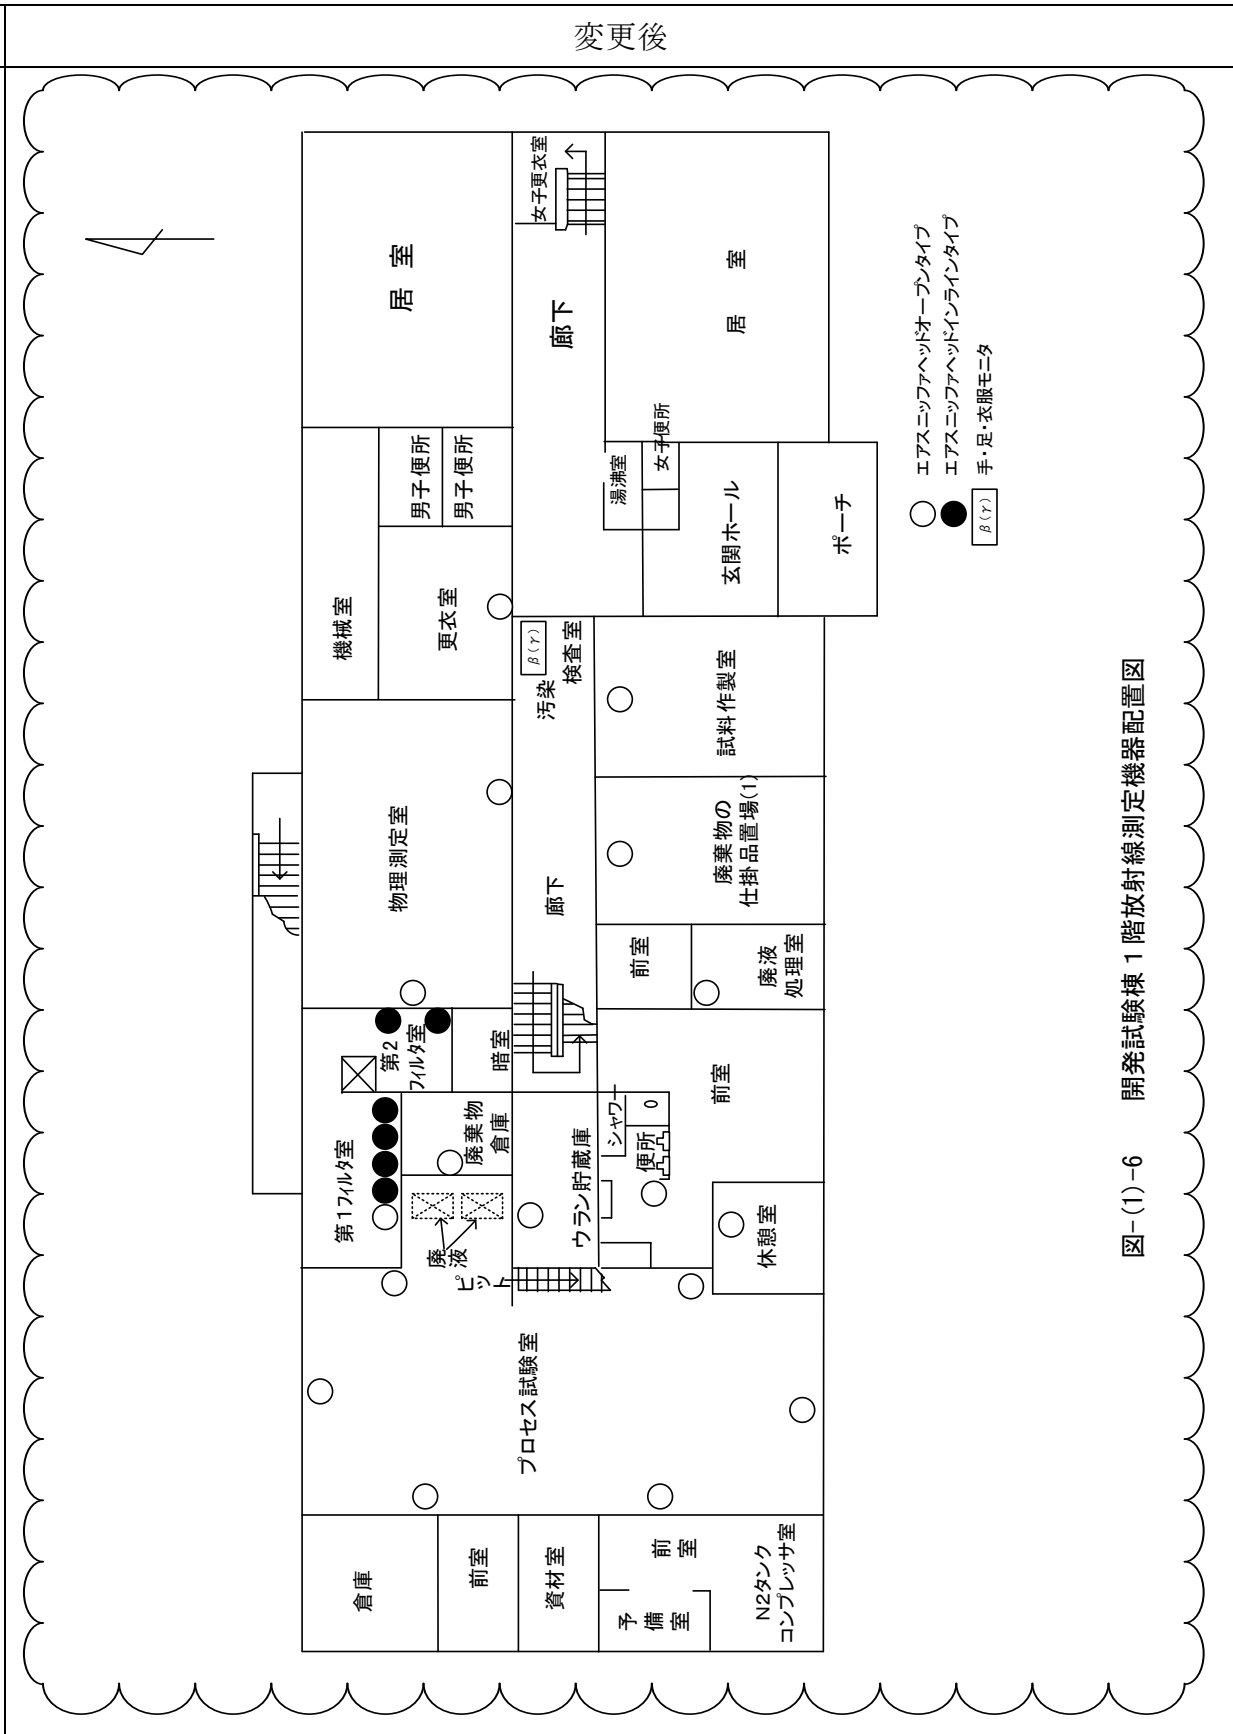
変更後

居室

女子更衣室

廊下

居室

男子便所

男子便所

湯沸室

女子便所

機械室

更衣室

玄関ホール

ポーチ

エアスニッファヘッドオープンタイプ
エアスニッファヘッドインラインタイプ
$\beta(\gamma)$ 手・足・衣服モニタ

$\beta(\gamma)$
汚染検査室

試料作製室

物理測定室

廃棄物の仕掛品置場(1)

廊下

前室

廃液処理室

第2フィルタ室

暗室

前室

廃棄物倉庫

シャワー

便所

ウラン貯蔵庫

第1フィルタ室

廃液ピット

休憩室

プロセス試験室

倉庫

前室

資材室

前室

予備室

N2タンク
コンプレッサ室

図-(1)-6　開発試験棟 1 階放射線測定機器配置図